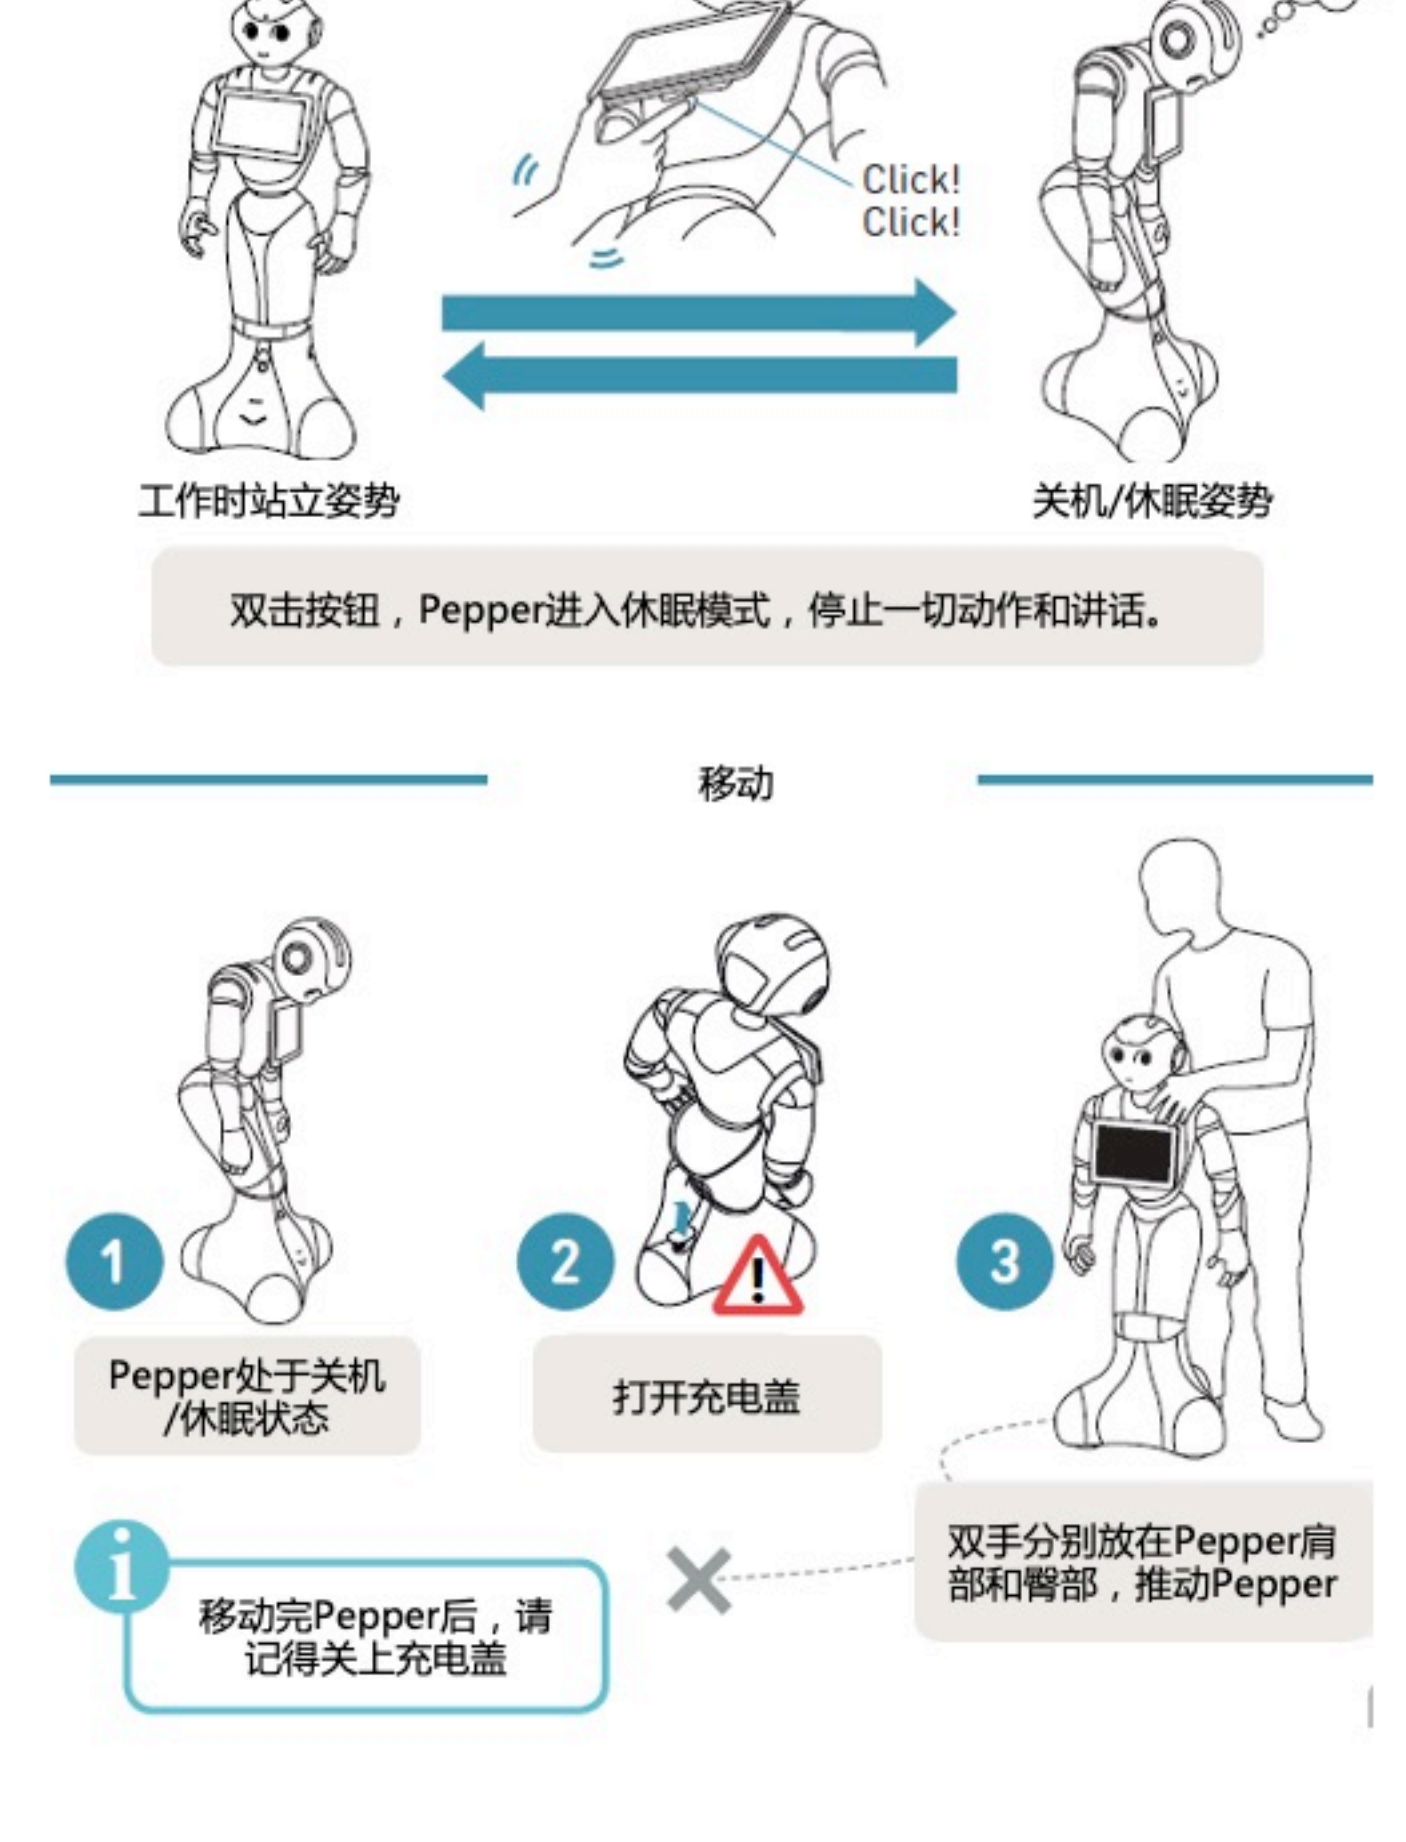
Click!
Click!

工作时站立姿势

关机/休眠姿势

双击按钮，Pepper进入休眠模式，停止一切动作和讲话。

移动

1

Pepper处于关机/休眠状态

2

打开充电盖

3

双手分别放在Pepper肩部和臀部，推动Pepper

i

移动完Pepper后，请记得关上充电盖